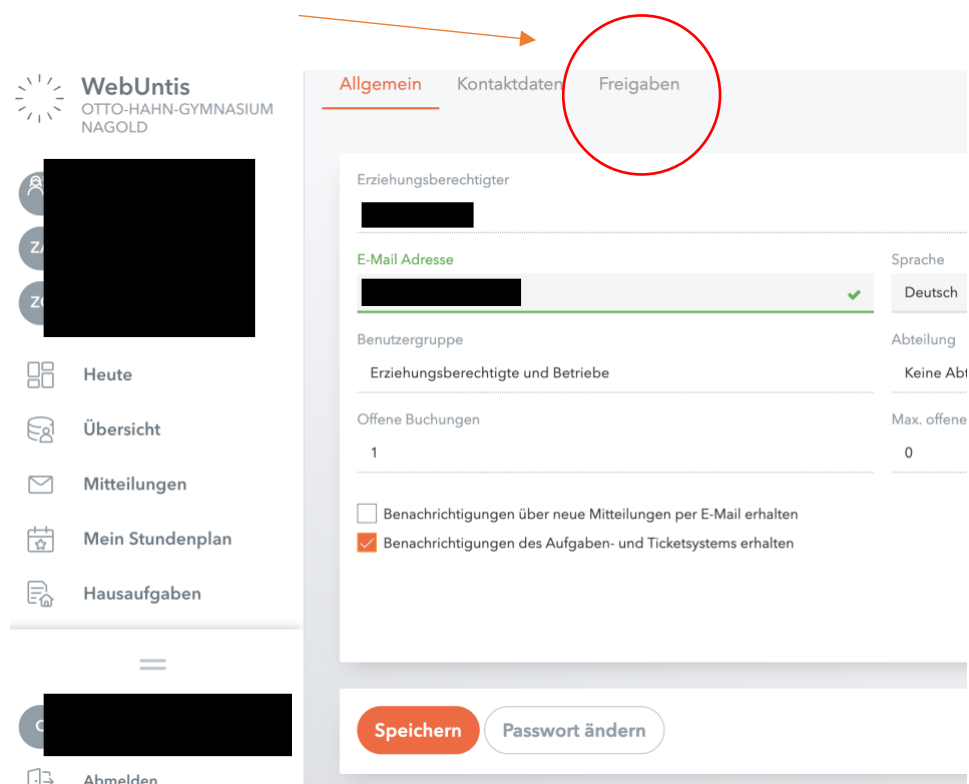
WebUntis
OTTO-HAHN-GYMNASIUM NAGOLD

ZA
ZO

Heute
Übersicht
Mitteilungen
Mein Stundenplan
Hausaufgaben

Abmelden

Allgemein
Kontaktdaten
Freigaben

Erziehungsberechtigter

E-Mail Adresse

Sprache
Deutsch

Benutzergruppe
Erziehungsberechtigte und Betriebe

Abteilung
Keine Abt

Offene Buchungen
1

Max. offene
0

Benachrichtigungen über neue Mitteilungen per E-Mail erhalten
Benachrichtigungen des Aufgaben- und Ticketsystems erhalten

Speichern
Passwort ändern